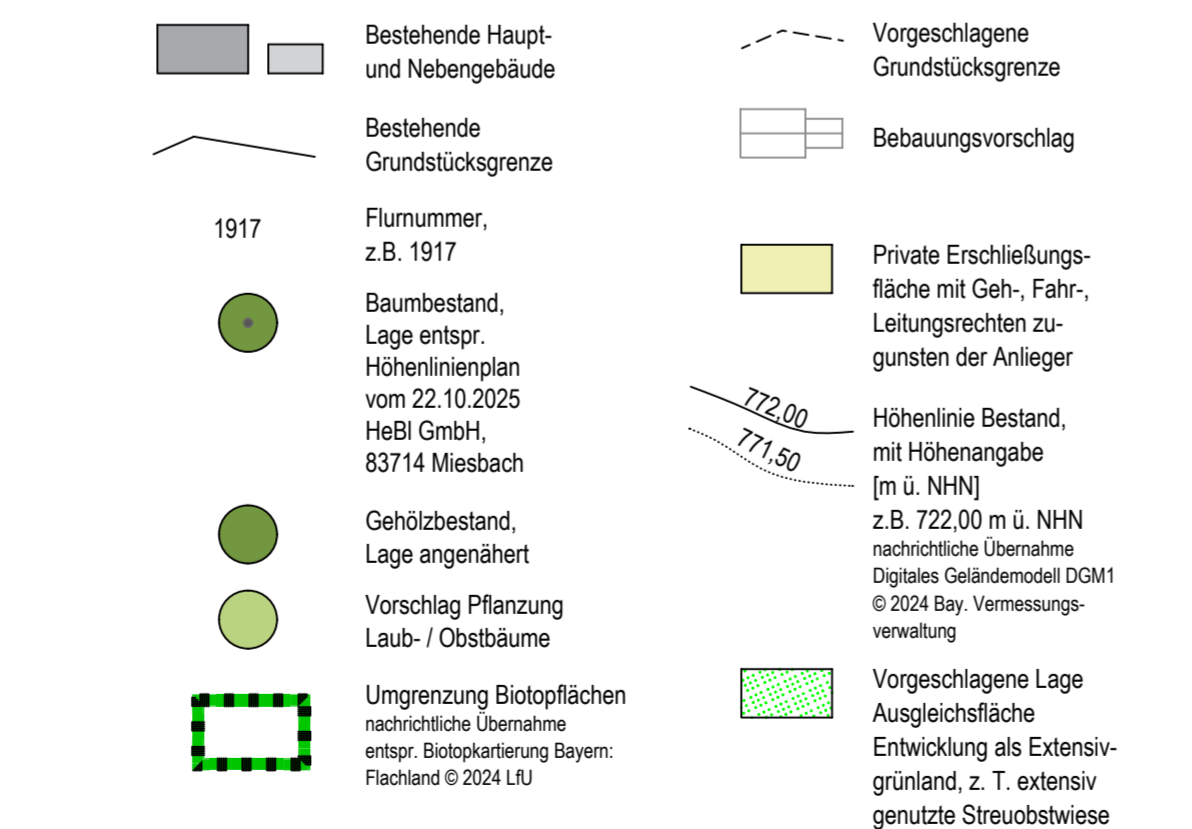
Bestehende Haupt- und Nebengebäude

Bestehende Grundstücksgrenze

1917

Flurnummer, z.B. 1917

Baumbestand, Lage entspr. Höhenlinienplan vom 22.10.2025 HeBl GmbH, 83714 Miesbach

Gehölzbestand, Lage angenähert

Vorschlag Pflanzung Laub- / Obstbäume

Umgrenzung Biotopflächen
nachrichtliche Übernahme entspr. Biotopkartierung Bayern: Flachland © 2024 LfU

Vorgeschlagene Grundstücksgrenze

Bebauungsvorschlag

Private Erschließungsfläche mit Geh-, Fahr-, Leitungsrechten zugunsten der Anlieger

772,00

771,50

Höhenlinie Bestand, mit Höhenangabe [m ü. NHN] z.B. 722,00 m ü. NHN
nachrichtliche Übernahme Digitales Geländemodell DGM1 © 2024 Bay. Vermessungsverwaltung

Vorgeschlagene Lage Ausgleichsfläche Entwicklung als Extensivgrünland, z. T. extensiv genutzte Streuobstwiese